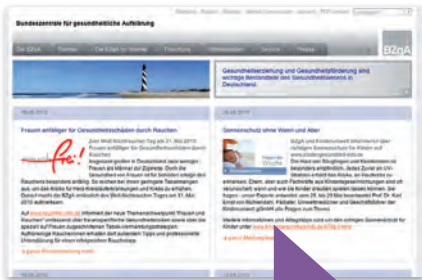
Bundeszentrale für gesundheitliche Aufklärung

BZgA

Gesundheitserziehung und Gesundheitsförderung sind wichtige Bestandteile des Gesundheitswesens

Frauen anfälliger für Gesundheitsschäden durch Rauchen

rauchfrei!

Sonnenschutz ohne Wenn und Aber

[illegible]